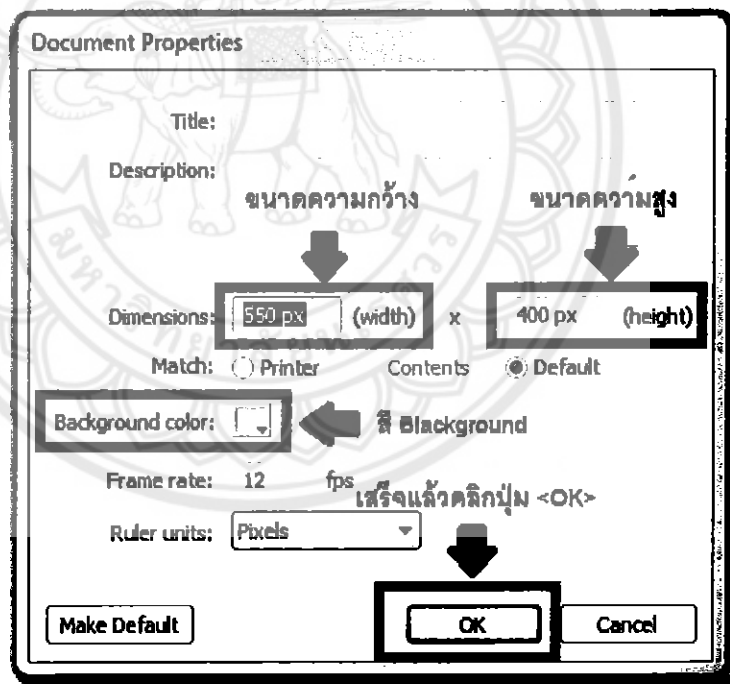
Document Properties

Title:

Description:

ขนาดความกว้าง

ขนาดความสูง

Dimensions: 550 px (width) x 400 px (height)

Match: Printer Contents Default

Background color:

สี Blackground

Frame rate: 12 fps

เสร็จแล้วคลิกปุ่ม <OK>

Ruler units: Pixels

Make Default

OK

Cancel